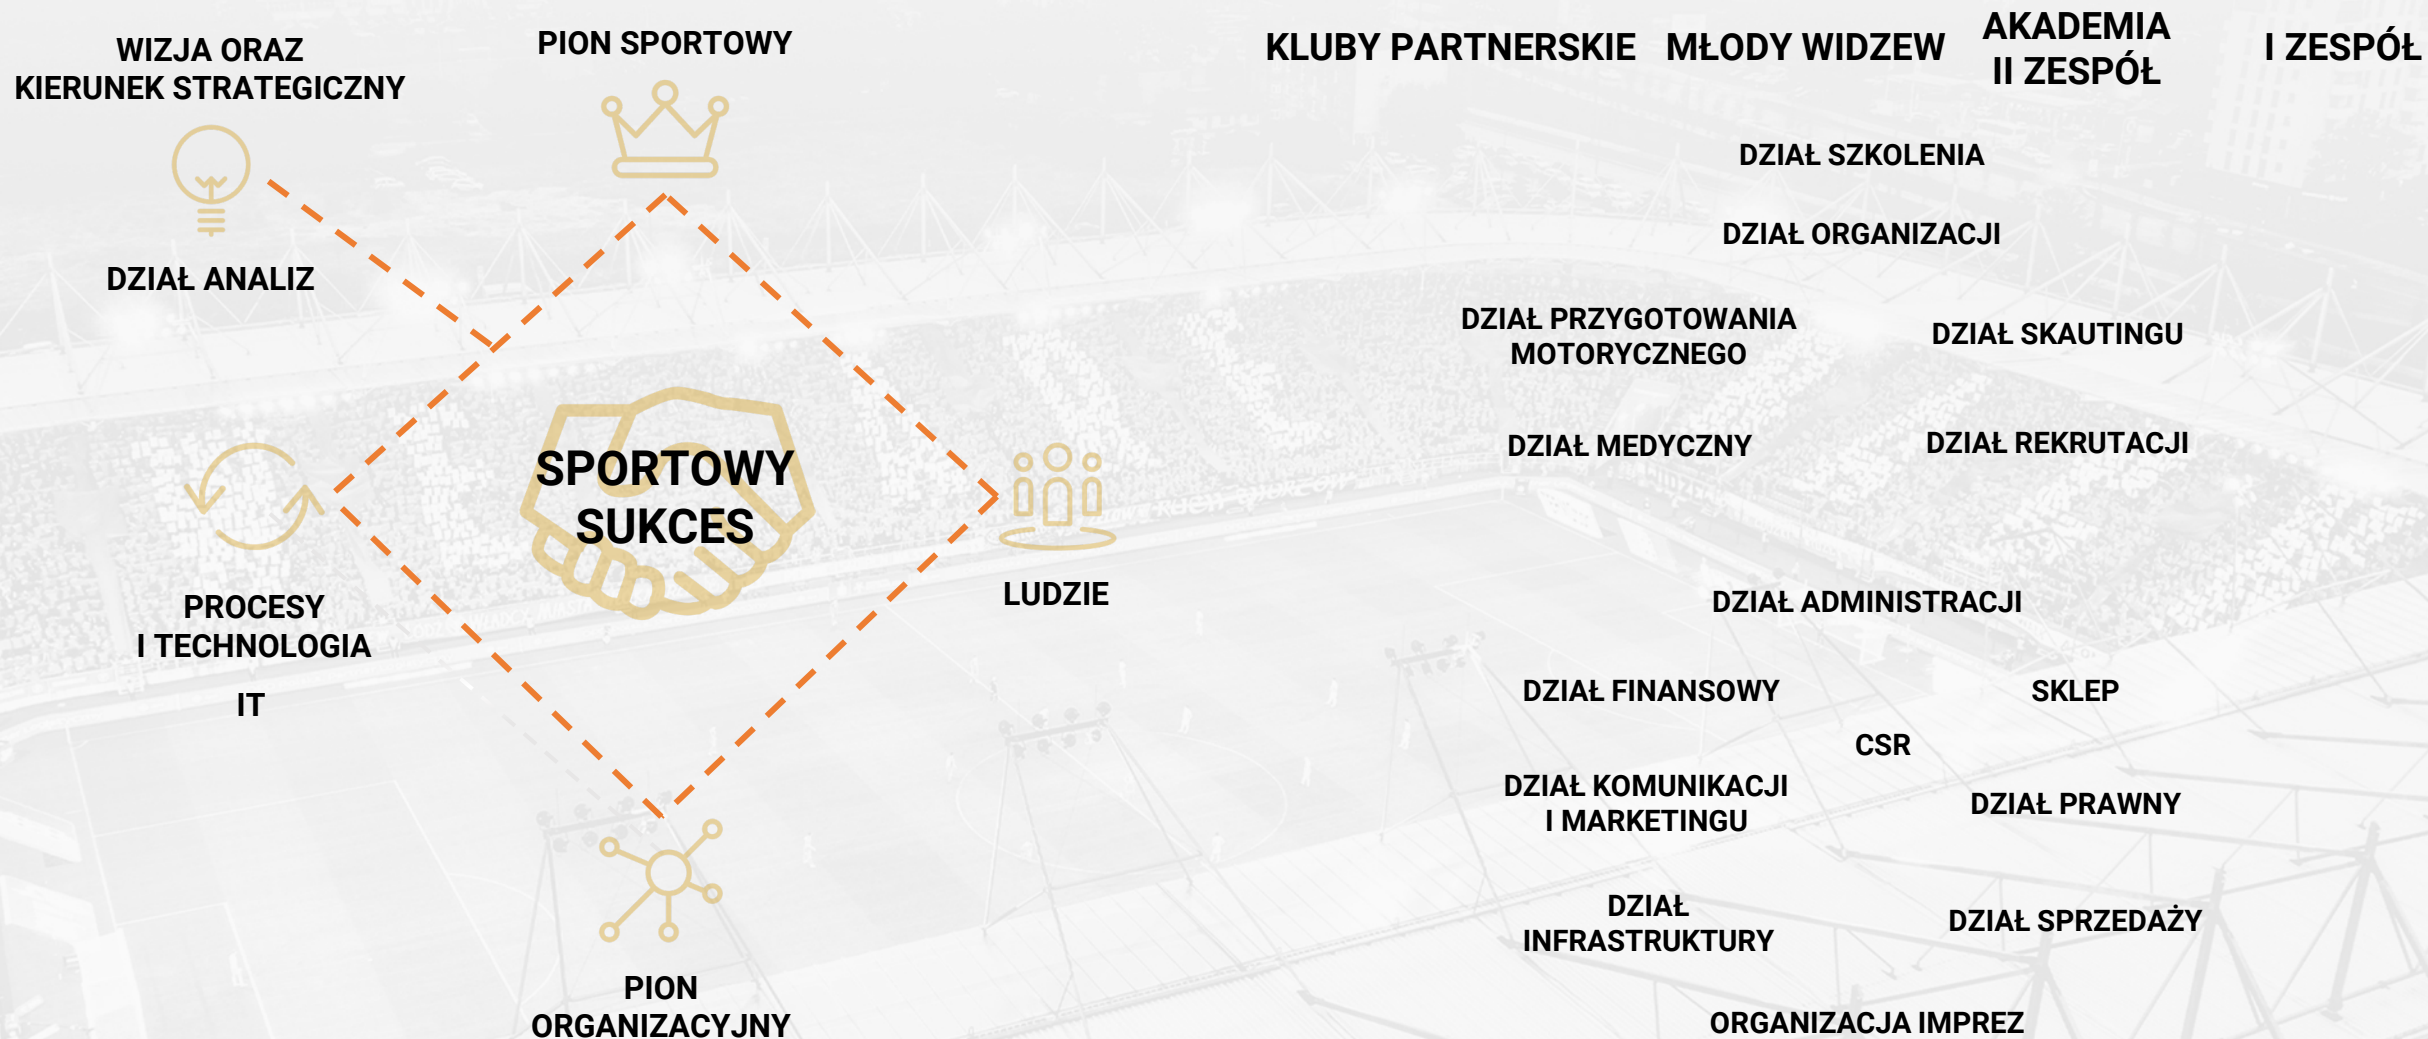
WIZJA ORAZ KIERUNEK STRATEGICZNY

PION SPORTOWY

KLUBY PARTNERSKIE

MŁODY WIDZEW

AKADEMIA II ZESPÓŁ

I ZESPÓŁ

DZIAŁ SZKOLENIA

DZIAŁ ORGANIZACJI

DZIAŁ ANALIZ

DZIAŁ PRZYGOTOWANIA MOTORYCZNEGO

DZIAŁ SKAUTINGU

DZIAŁ MEDYCZNY

DZIAŁ REKRUTACJI

SPORTOWY SUKCES

LUDZIE

PROCESY I TECHNOLOGIA

IT

DZIAŁ ADMINISTRACJI

DZIAŁ FINANSOWY

SKLEP

CSR

DZIAŁ KOMUNIKACJI I MARKETINGU

DZIAŁ PRAWNY

DZIAŁ INFRASTRUKTURY

DZIAŁ SPRZEDAŻY

PION ORGANIZACYJNY

ORGANIZACJA IMPREZ